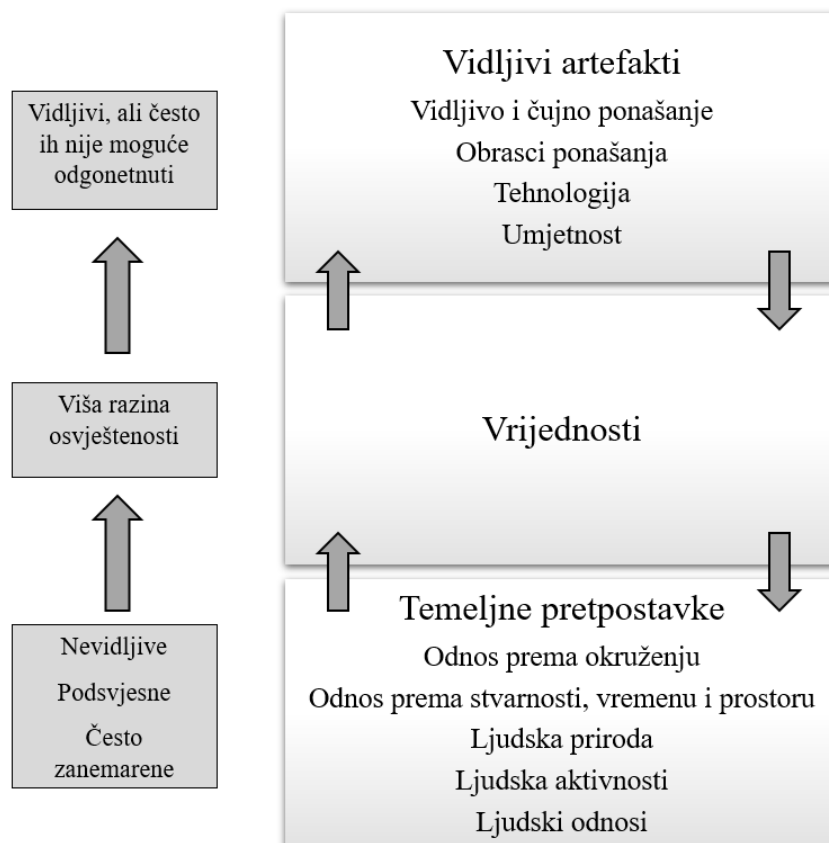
Vidljivi artefakti
Vidljivo i čujno ponašanje
Obrasci ponašanja
Tehnologija
Umjetnost

Vidljivi, ali često ih nije moguće odgonetnuti

Vrijednosti

Viša razina osvještenosti

Temeljne pretpostavke
Odnos prema okruženju
Odnos prema stvarnosti, vremenu i prostoru
Ljudska priroda
Ljudska aktivnosti
Ljudski odnosi

Nevidljive
Podsvjesne
Često zanemarene